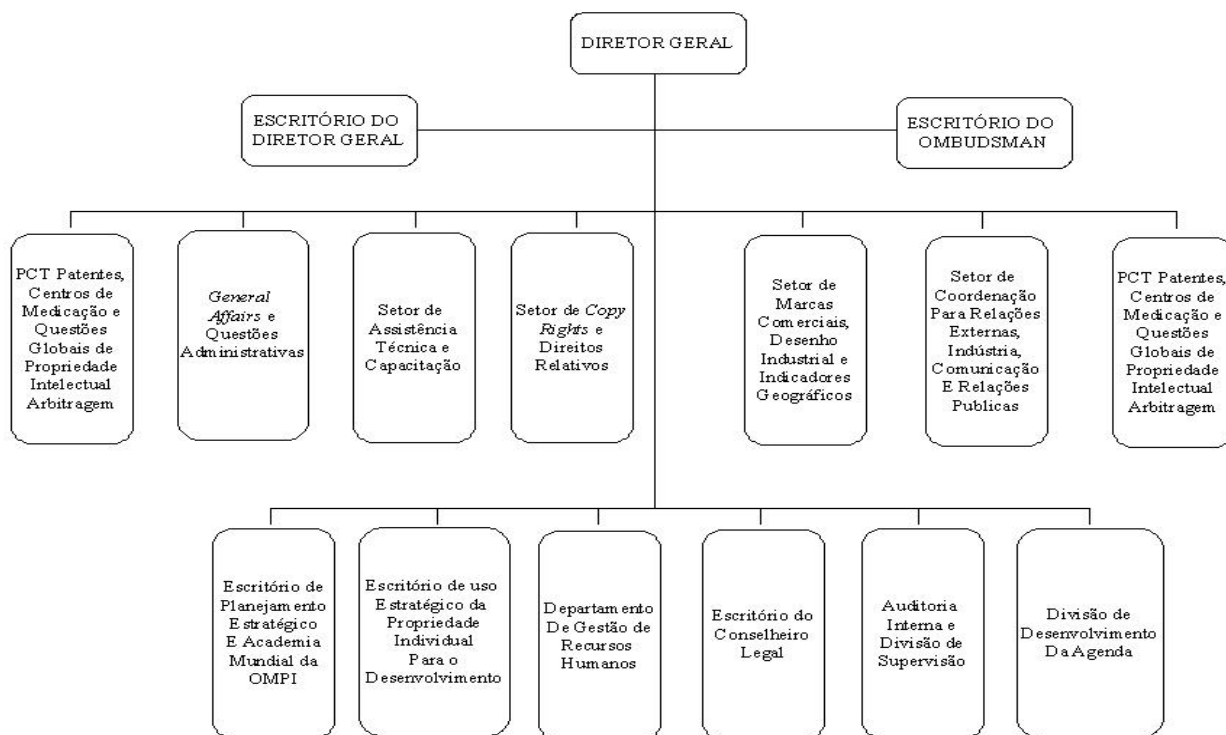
DIRETOR GERAL

ESCRITÓRIO DO DIRETOR GERAL

ESCRITÓRIO DO OMBUDSMAN

PCT Patentes, Centros de Medicação e Questões Globais de Propriedade Intelectual Arbitragem

*General Affairs* e Questões Administrativas

Setor de Assistência Técnica e Capacitação

Setor de *Copy Rights* e Direitos Relativos

Setor de Marcas Comerciais, Desenho Industrial e Indicadores Geográficos

Setor de Coordenação Para Relações Externas, Indústria, Comunicação E Relações Publicas

PCT Patentes, Centros de Medicação e Questões Globais de Propriedade Intelectual Arbitragem

Escritório de Planejamento Estratégico E Academia Mundial da OMPI

Escritório de uso Estratégico da Propriedade Individual Para o Desenvolvimento

Departamento De Gestão de Recursos Humanos

Escritório do Conselheiro Legal

Auditoria Interna e Divisão de Supervisão

Divisão de Desenvolvimento Da Agenda